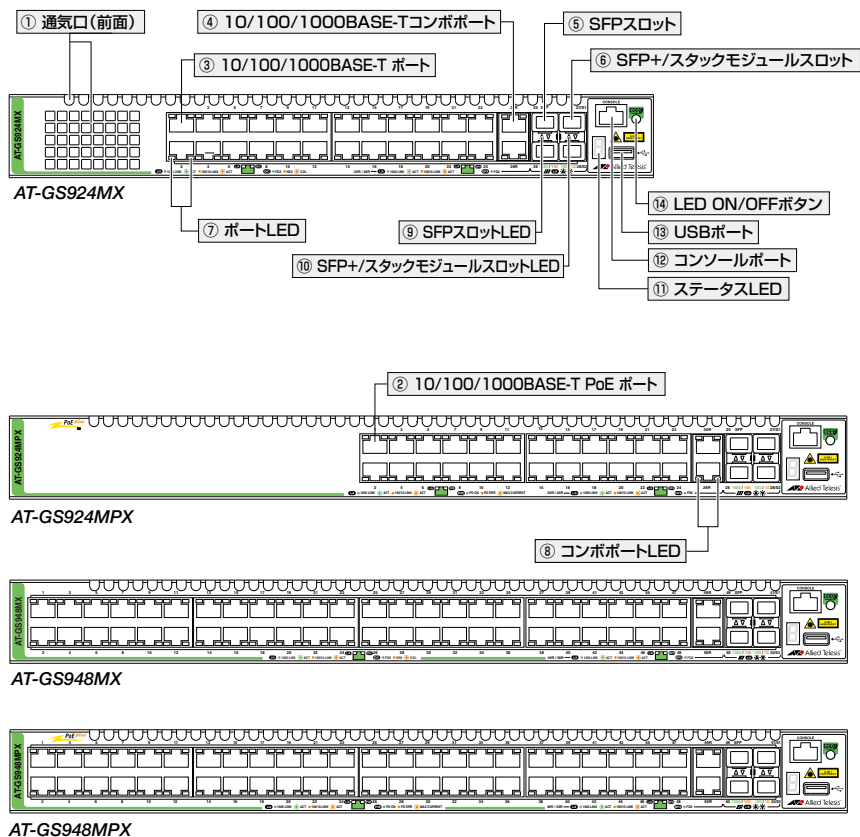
① 通気口(前面)

④ 10/100/1000BASE-Tコンボポート

⑤ SFPスロット

③ 10/100/1000BASE-T ポート

⑥ SFP+/スタックモジュールスロット

AT-GS924MX

AT-GS924MX

⑭ LED ON/OFFボタン

⑦ ポートLED

⑨ SFPスロットLED

⑬ USBポート

⑩ SFP+/スタックモジュールスロットLED

⑫ コンソールポート

⑪ ステータスLED

② 10/100/1000BASE-T PoE ポート

AT-GS924MPX

AT-GS924MPX

⑧ コンボポートLED

AT-GS948MX

AT-GS948MX

AT-GS948MPX

AT-GS948MPX